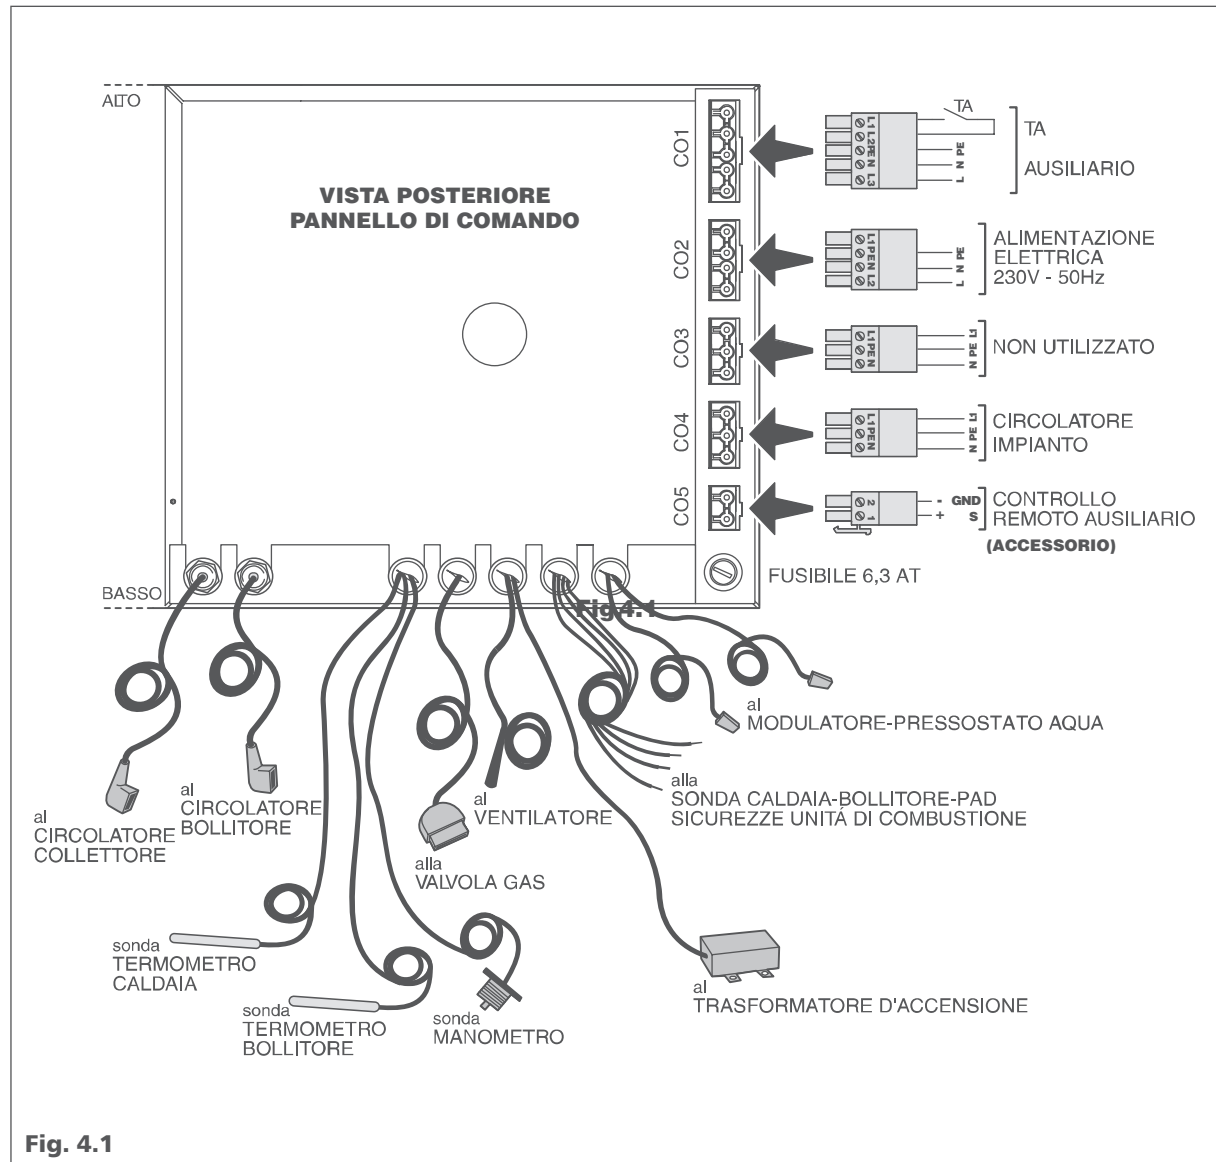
ALTO

VISTA POSTERIORE
PANNELLO DI COMANDO

CO1
L1 L2 PE N L3
TA
L N PE
TA
AUSILIARIO

CO2
L1 PE N L2
L N PE
ALIMENTAZIONE
ELETTRICA
230V - 50Hz

CO3
L1 PE N
N PE L1
NON UTILIZZATO

CO4
L1 PE N
N PE L1
CIRCOLATORE
IMPIANTO

CO5
2 1
- GND
+ S
CONTROLLO
REMOTO AUSILIARIO
(ACCESSORIO)

BASSO

FUSIBILE 6,3 AT

Fig.4.1

al
MODULATORE-PRESSOSTATO AQUA

alla
SONDA CALDAIA-BOLLITORE-PAD
SICUREZZE UNITÁ DI COMBUSTIONE

al
CIRCOLATORE
COLLETTORE

al
CIRCOLATORE
BOLLITORE

al
VENTILATORE

alla
VALVOLA GAS

sonda
TERMOMETRO
CALDAIA

sonda
TERMOMETRO
BOLLITORE

sonda
MANOMETRO

al
TRASFORMATORE D'ACCENSIONE

Fig. 4.1